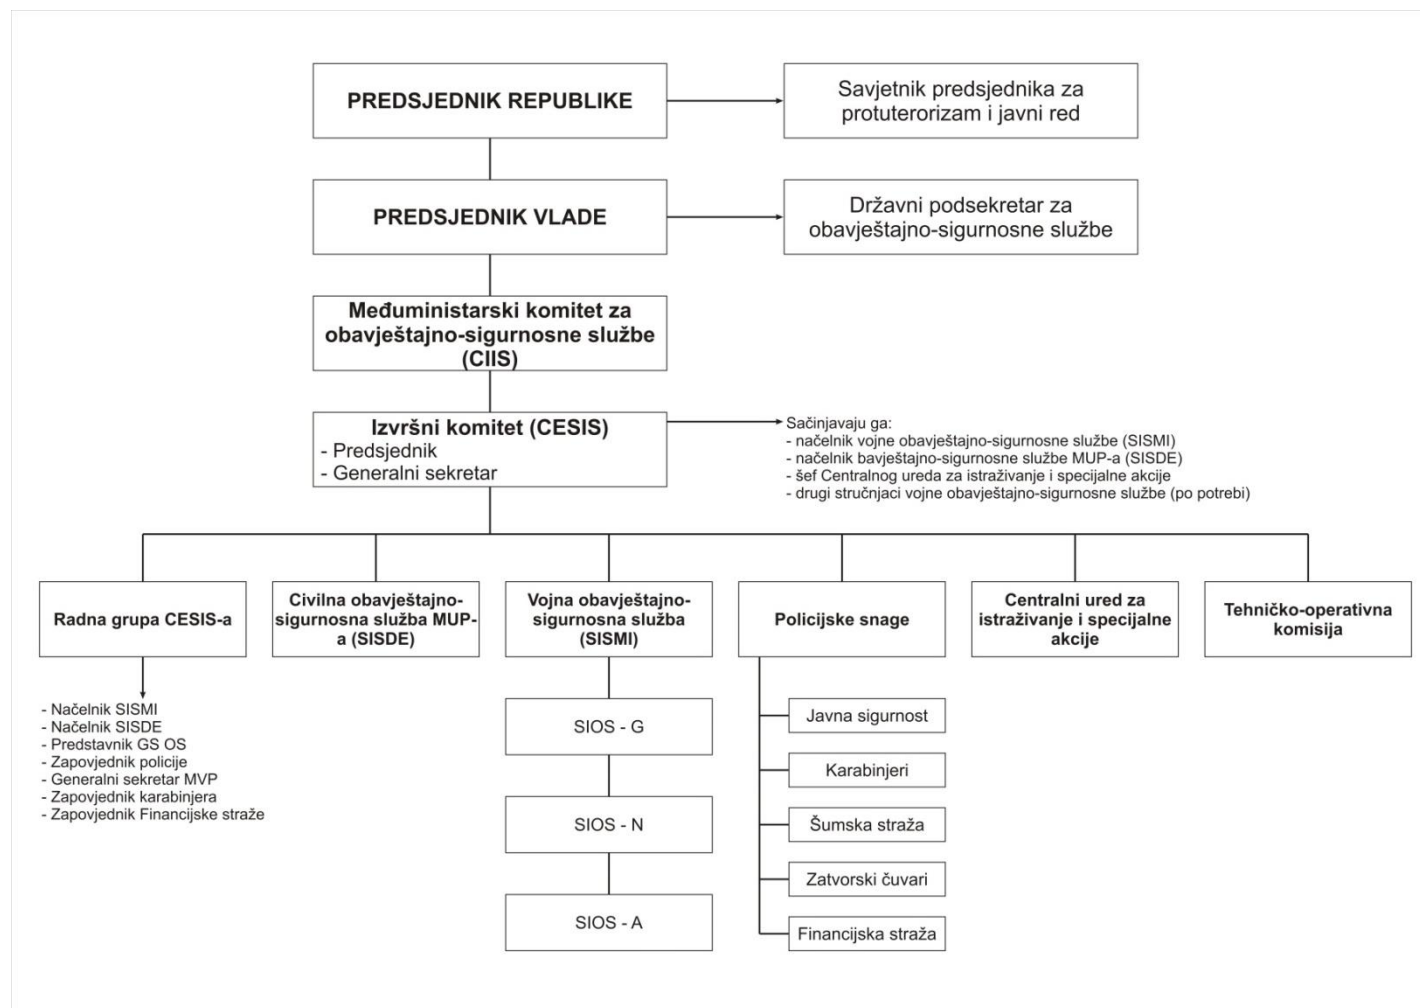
PREDSJEDNIK REPUBLIKE

Savjetnik predsjednika za protuterorizam i javni red

PREDSJEDNIK VLADE

Državni podsekretar za obavještajno-sigurnosne službe

Međuministarski komitet za obavještajno-sigurnosne službe (CIIS)

Izvršni komitet (CESIS)
- Predsjednik
- Generalni sekretar

Sačinjavaju ga:
- načelnik vojne obavještajno-sigurnosne službe (SISMI)
- načelnik bavještajno-sigurnosne službe MUP-a (SISDE)
- šef Centralnog ureda za istraživanje i specijalne akcije
- drugi stručnjaci vojne obavještajno-sigurnosne službe (po potrebi)

Radna grupa CESIS-a

Civilna obavještajno-sigurnosna služba MUP-a (SISDE)

Vojna obavještajno-sigurnosna služba (SISMI)

Policijske snage

Centralni ured za istraživanje i specijalne akcije

Tehničko-operativna komisija

- Načelnik SISMI
- Načelnik SISDE
- Predstavnik GS OS
- Zapovjednik policije
- Generalni sekretar MVP
- Zapovjednik karabinjera
- Zapovjednik Financijske straže

SIOS - G

SIOS - N

SIOS - A

Javna sigurnost

Karabinjeri

Šumska straža

Zatvorski čuvari

Financijska straža